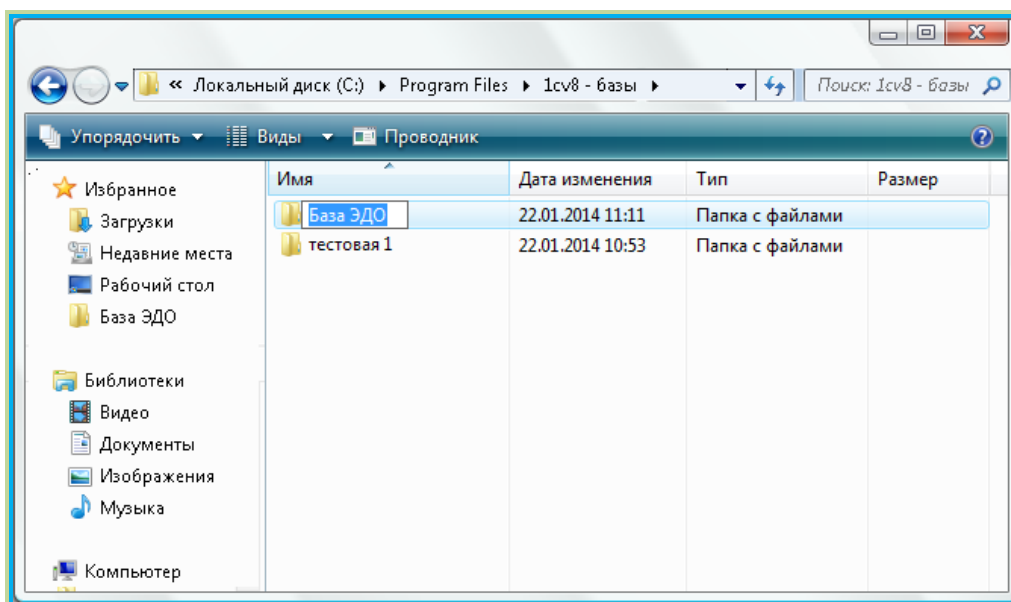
« Локальный диск (C:) ▸ Program Files ▸ 1cv8 - базы ▸

Поиск: 1cv8 - базы

Упорядочить ▾ Виды ▾ Проводник

Избранное
Загрузки
Недавние места
Рабочий стол
База ЭДО

Библиотеки
Видео
Документы
Изображения
Музыка

Компьютер

| Имя | Дата изменения | Тип | Размер |
|---|---|---|---|
| База ЭДО | 22.01.2014 11:11 | Папка с файлами | |
| тестовая 1 | 22.01.2014 10:53 | Папка с файлами | |